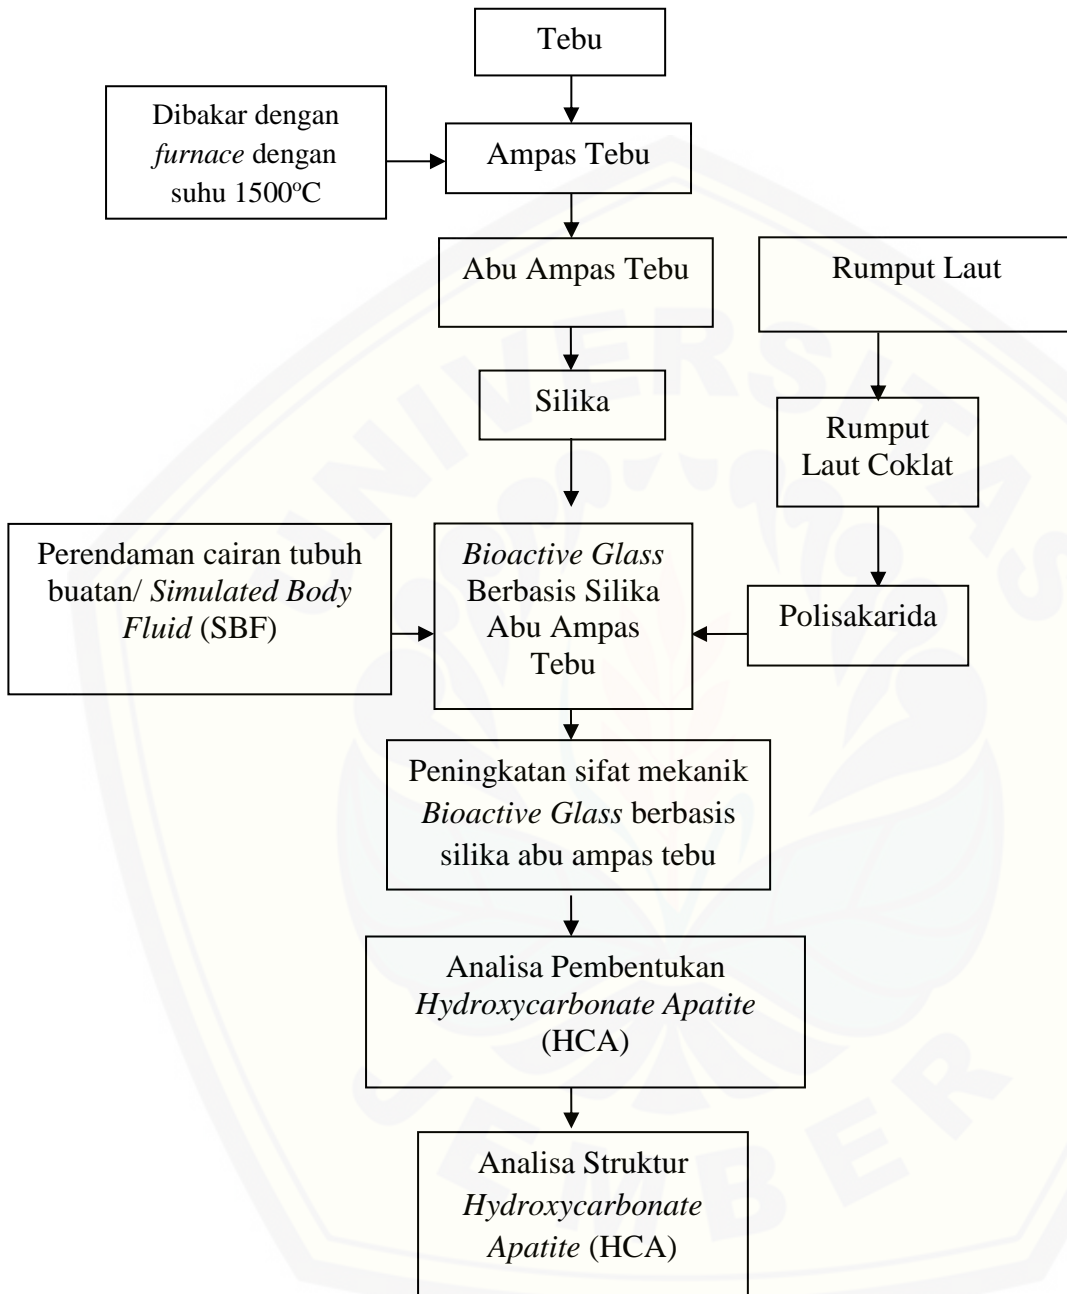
Tebu

Dibakar dengan furnace dengan suhu 1500ºC

Ampas Tebu

Abu Ampas Tebu

Rumput Laut

Silika

Rumput Laut Coklat

Perendaman cairan tubuh buatan/ Simulated Body Fluid (SBF)

Bioactive Glass Berbasis Silika Abu Ampas Tebu

Polisakarida

Peningkatan sifat mekanik Bioactive Glass berbasis silika abu ampas tebu

Analisa Pembentukan Hydroxycarbonate Apatite (HCA)

Analisa Struktur Hydroxycarbonate Apatite (HCA)